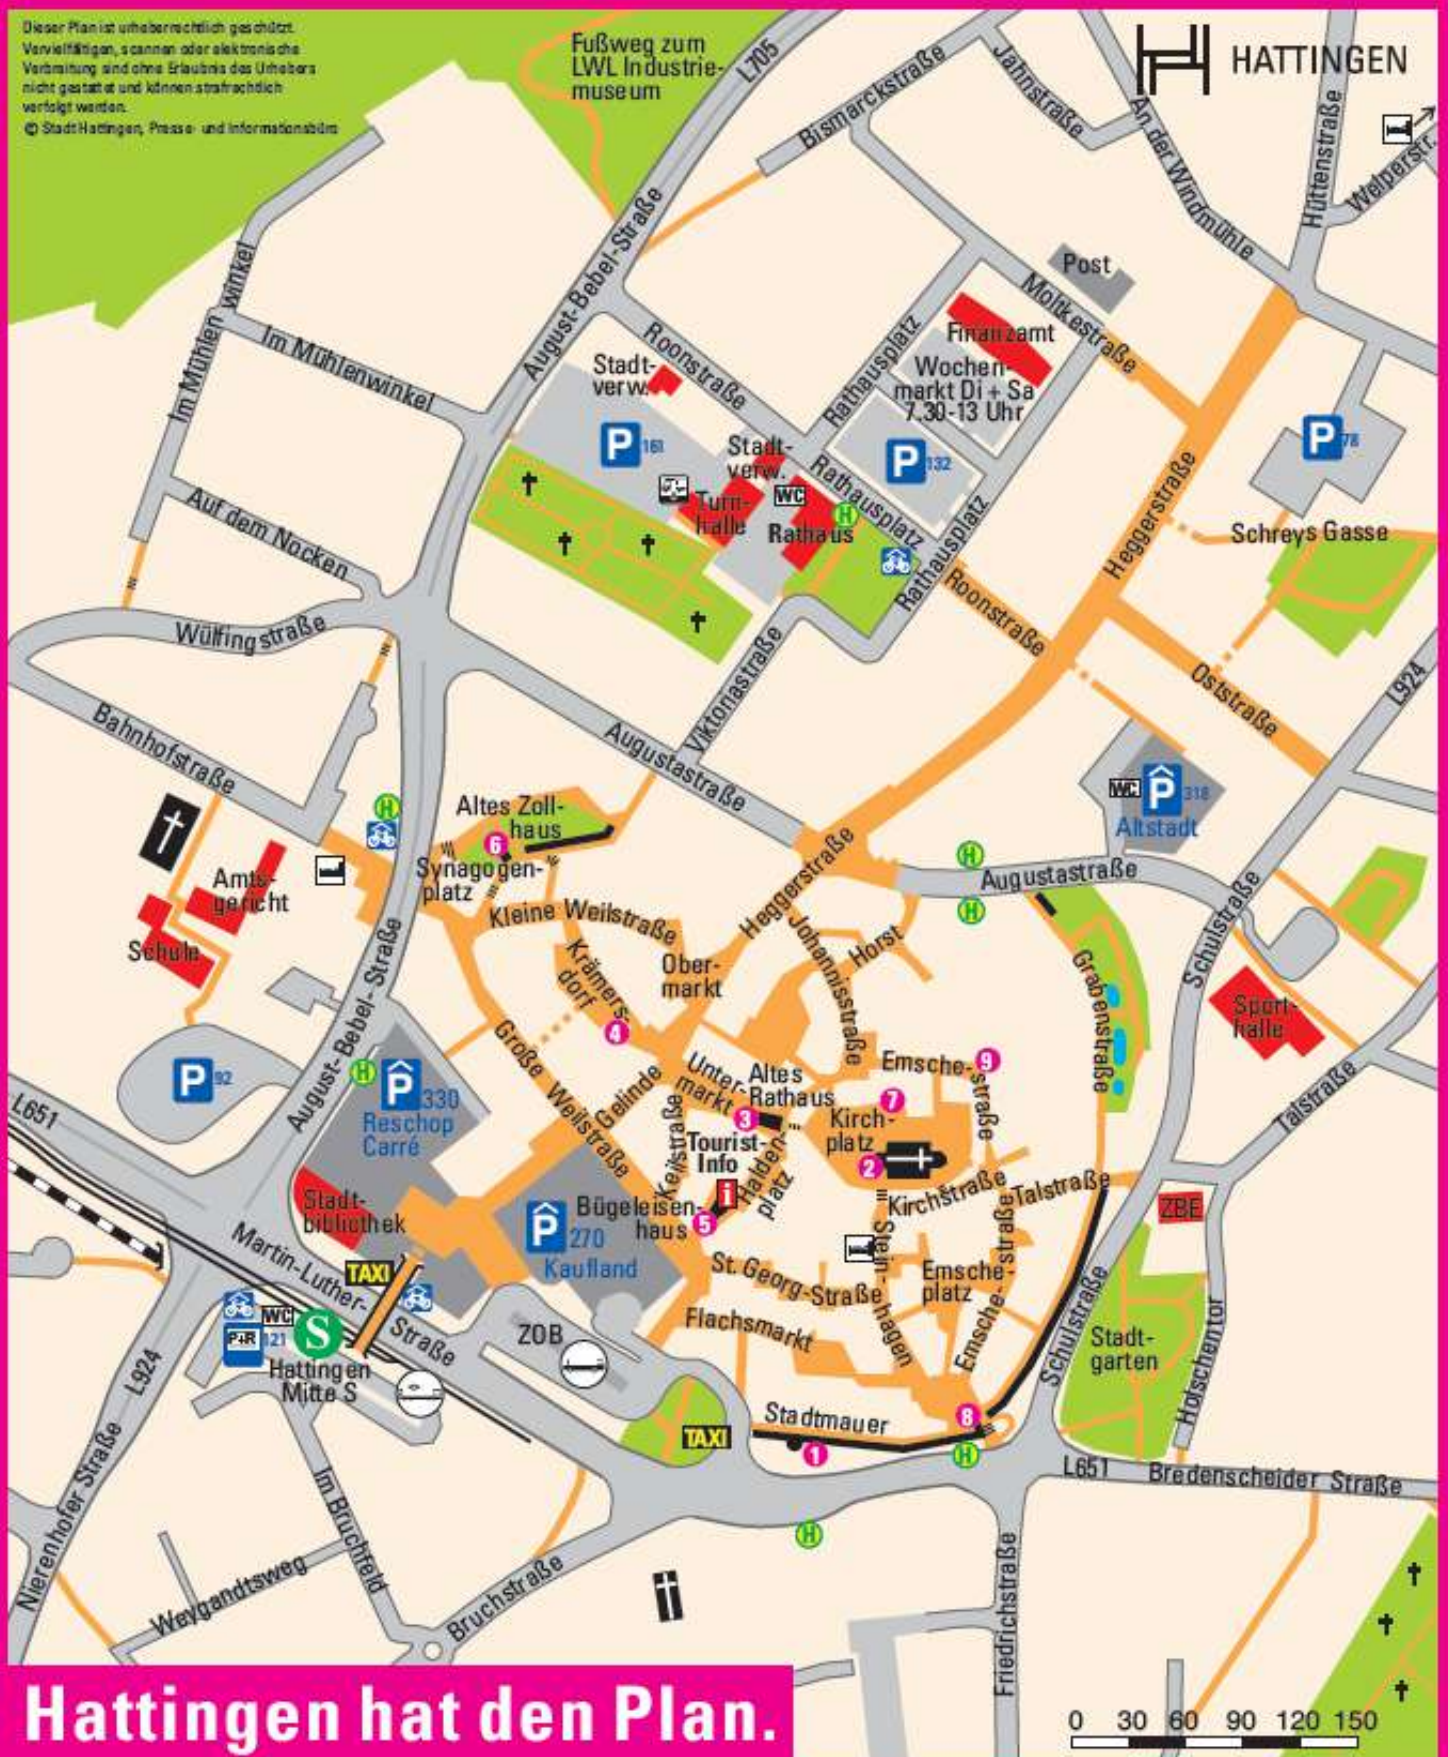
Dieser Plan ist urheberrechtlich geschützt. Vervielfältigen, scannen oder elektronische Verbreitung sind ohne Erlaubnis des Urhebers nicht gestattet und können strafrechtlich verfolgt werden.
© Stadt Hattingen, Presse- und Informationsbüro

Fußweg zum LWL Industrie-museum

HATTINGEN

L705
Bismarckstraße
Jahnstraße
An der Windmühle
Hüttenstraße
Welperstr.
Post
Moltkestraße
Finanzamt
Wochen-markt Di + Sa 7.30-13 Uhr
Rathausplatz
Roonstraße
August-Bebel-Straße
Stadt-verw.
P 161
Stadt-verw.
Turn-halle
WC
Rathaus
H
P 132
Rathausplatz
Rathausplatz
Roonstraße
Heggerstraße
P 78
Schreys Gasse
Oststraße
L924
Im Mühlenwinkel
Im Mühlenwinkel
Auf dem Nocken
Wülfingstraße
Viktoriastraße
Augustastraße
Bahnhofstraße
H
Altes Zoll-haus
6
Synagogen-platz
Amts-gericht
Schule
Kleine Weilstraße
Heggerstraße
Johannisstraße
Horst
WC P 318 Altstadt
H
Augustastraße
H
Grabenstraße
Schulstraße
Sport-halle
Krämers-dorf
Ober-markt
4
Große Weilstraße
Gelinde
Unter-markt
Altes Rathaus
3
Emsche-straße
9
7
Kirch-platz
2
Talstraße
P 92
August-Bebel-Straße
H
P 330 Reschop Carré
L651
Keilstraße
Tourist-Info
Halden-platz
Kirchstraße
Talstraße
ZBE
Stadt-bibliothek
Bügeleisen-haus
5
P 270 Kaufland
Martin-Luther-Straße
TAXI
WC
P+R 121
S
Hattingen Mitte S
ZOB
St. Georg-Straße
Flachsmarkt
Stein-hagen
Emsche-platz
Emsche-straße
Schulstraße
Stadt-garten
Holschentor
TAXI
Stadtmauer
1
8
H
L651
Bredenscheider Straße
H
L924
Nierenhofer Straße
Im Bruchfeld
Weygandtsweg
Bruchstraße
Friedrichstraße

Hattingen hat den Plan.

0 30 60 90 120 150